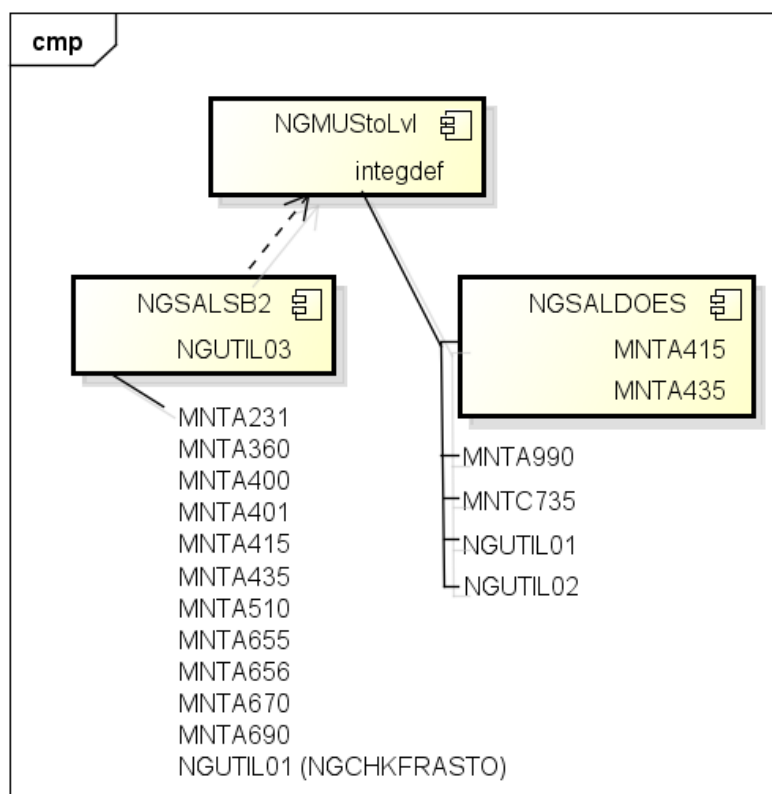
cmp

NGMUStoLvl
integdef

NGSALSB2
NGUTIL03

MNTA231
MNTA360
MNTA400
MNTA401
MNTA415
MNTA435
MNTA510
MNTA655
MNTA656
MNTA670
MNTA690
NGUTIL01 (NGCHKFRASTO)

NGSALDOES
MNTA415
MNTA435

MNTA990
MNTC735
NGUTIL01
NGUTIL02